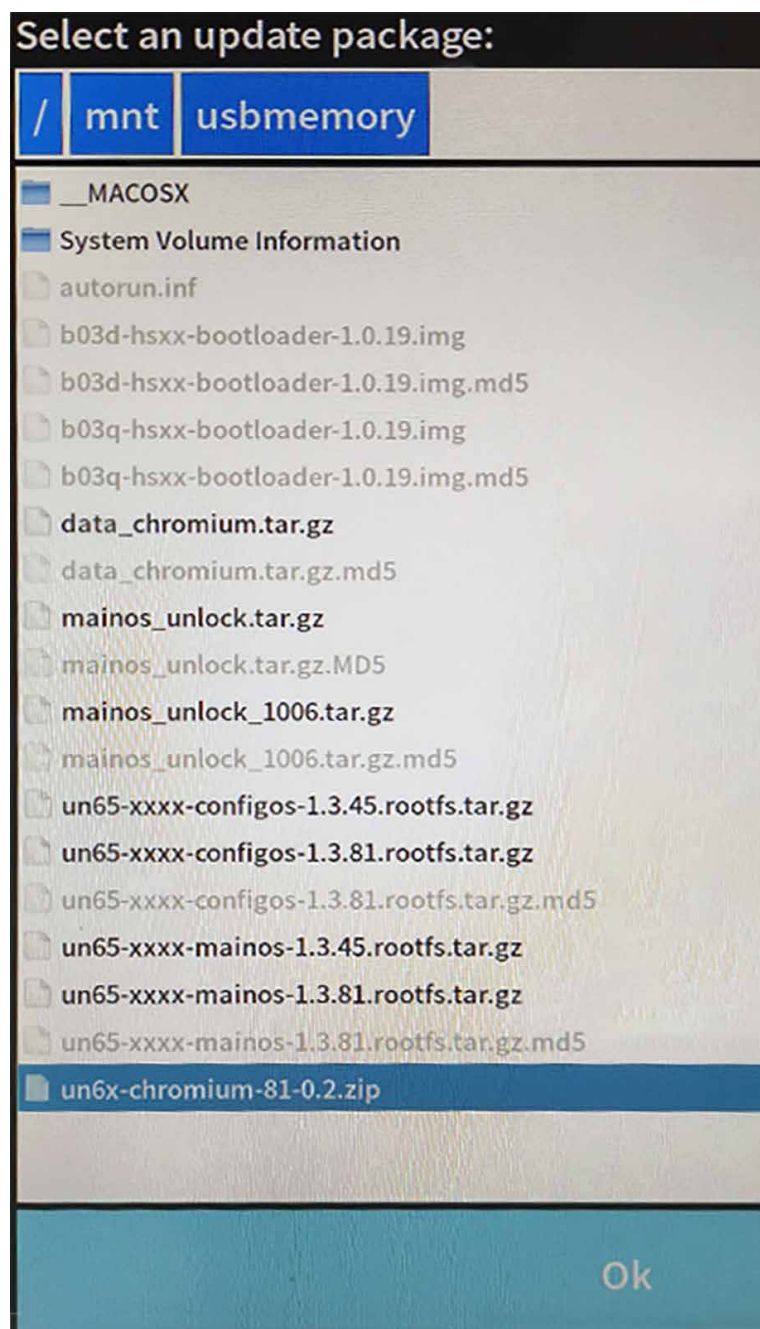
Select an update package:

/ mnt usbmemory

__MACOSX
System Volume Information
autorun.inf
b03d-hsxx-bootloader-1.0.19.img
b03d-hsxx-bootloader-1.0.19.img.md5
b03q-hsxx-bootloader-1.0.19.img
b03q-hsxx-bootloader-1.0.19.img.md5
data_chromium.tar.gz
data_chromium.tar.gz.md5
mainos_unlock.tar.gz
mainos_unlock.tar.gz.MD5
mainos_unlock_1006.tar.gz
mainos_unlock_1006.tar.gz.md5
un65-xxxx-configos-1.3.45.rootfs.tar.gz
un65-xxxx-configos-1.3.81.rootfs.tar.gz
un65-xxxx-configos-1.3.81.rootfs.tar.gz.md5
un65-xxxx-mainos-1.3.45.rootfs.tar.gz
un65-xxxx-mainos-1.3.81.rootfs.tar.gz
un65-xxxx-mainos-1.3.81.rootfs.tar.gz.md5
un6x-chromium-81-0.2.zip

Ok